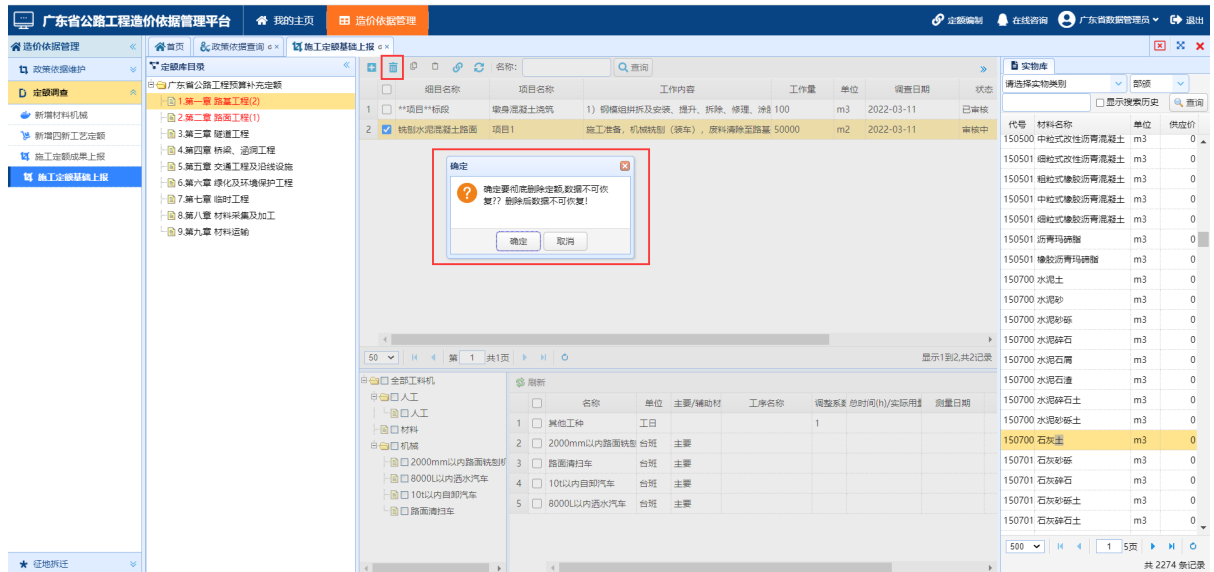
广东省公路工程造价依据管理平台 我的主页 造价依据管理 定额编制 在线咨询 广东省数据管理员 退出

造价依据管理
政策依据维护
定额调查
新增材料机械
新增四新工艺定额
施工定额成果上报
施工定额基础上报
征地拆迁

首页 政策依据查询 施工定额基础上报

定额库目录
广东省公路工程预算补充定额
1.第一章 路基工程(2)
2.第二章 路面工程(1)
3.第三章 隧道工程
4.第四章 桥梁、涵洞工程
5.第五章 交通工程及沿线设施
6.第六章 绿化及环境保护工程
7.第七章 临时工程
8.第八章 材料采集及加工
9.第九章 材料运输

名称: 查询

| | 细目名称 | 项目名称 | 工作内容 | 工作量 | 单位 | 调查日期 | 状态 |
|---|---|---|---|---|---|---|---|
| 1 | **项目**标段 | 墩身混凝土浇筑 | 1）钢模组拼拆及安装、提升、拆除、修理、涂 | 100 | m3 | 2022-03-11 | 已审核 |
| 2 | 铣刨水泥混凝土路面 | 项目1 | 施工准备，机械铣刨（装车），废料清除至路基 | 50000 | m2 | 2022-03-11 | 审核中 |

确定
确定要彻底删除定额,数据不可恢复?? 删除后数据不可恢复!
确定 取消

50 第 1 共1页 显示1到2,共2记录

全部工料机
人工
人工
材料
机械
2000mm以内路面铣刨机
8000L以内洒水汽车
10t以内自卸汽车
路面清扫车

刷新

| | 名称 | 单位 | 主要/辅助材 | 工序名称 | 调整系数 | 总时间(h)/实际用量 | 测量日期 |
|---|---|---|---|---|---|---|---|
| 1 | 其他工种 | 工日 | | | 1 | | |
| 2 | 2000mm以内路面铣刨 | 台班 | 主要 | | | | |
| 3 | 路面清扫车 | 台班 | 主要 | | | | |
| 4 | 10t以内自卸汽车 | 台班 | 主要 | | | | |
| 5 | 8000L以内洒水汽车 | 台班 | 主要 | | | | |

实物库
请选择实物类别 部颁
显示搜索历史 查询

| 代号 | 材料名称 | 单位 | 供应价 |
|---|---|---|---|
| 150501 | 中粒式改性沥青混凝土 | m3 | 0 |
| 150501 | 细粒式改性沥青混凝土 | m3 | 0 |
| 150501 | 粗粒式橡胶沥青混凝土 | m3 | 0 |
| 150501 | 中粒式橡胶沥青混凝土 | m3 | 0 |
| 150501 | 细粒式橡胶沥青混凝土 | m3 | 0 |
| 150501 | 沥青玛碲脂 | m3 | 0 |
| 150501 | 橡胶沥青玛碲脂 | m3 | 0 |
| 150700 | 水泥土 | m3 | 0 |
| 150700 | 水泥砂 | m3 | 0 |
| 150700 | 水泥砂砾 | m3 | 0 |
| 150700 | 水泥碎石 | m3 | 0 |
| 150700 | 水泥石屑 | m3 | 0 |
| 150700 | 水泥石渣 | m3 | 0 |
| 150700 | 水泥碎石土 | m3 | 0 |
| 150700 | 水泥砂砾土 | m3 | 0 |
| 150700 | 石灰土 | m3 | 0 |
| 150701 | 石灰砂砾 | m3 | 0 |
| 150701 | 石灰碎石 | m3 | 0 |
| 150701 | 石灰砂砾土 | m3 | 0 |
| 150701 | 石灰碎石土 | m3 | 0 |

500 1 5页 共 2274 条记录